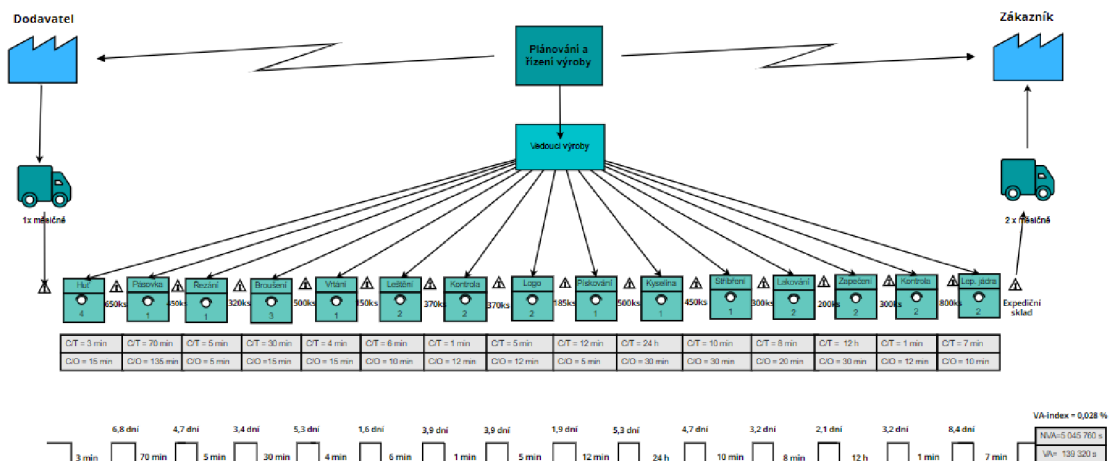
Dodavatel

Plánování a řízení výroby

Zákazník

Vedoucí výroby

1x měsíčně

2 x měsíčně

| Huť | Pásovka | Řezání | Broušení | Vrtání | Leštění | Kontrola | Logo | Pískování | Kyselina | Stříbření | Lakování | Zapečení | Kontrola | Lep. jádra |
|---|---|---|---|---|---|---|---|---|---|---|---|---|---|---|
| 4 | 1 | 1 | 3 | 1 | 2 | 2 | 2 | 1 | 1 | 1 | 2 | 2 | 2 | 2 |

650ks 450ks 320ks 500ks 150ks 370ks 370ks 185ks 500ks 450ks 300ks 200ks 300ks 800ks

Expediční sklad

| C/T = 3 min | C/T = 70 min | C/T = 5 min | C/T = 30 min | C/T = 4 min | C/T = 6 min | C/T = 1 min | C/T = 5 min | C/T = 12 min | C/T = 24 h | C/T = 10 min | C/T = 8 min | C/T = 12 h | C/T = 1 min | C/T = 7 min |
|---|---|---|---|---|---|---|---|---|---|---|---|---|---|---|
| C/O = 15 min | C/O = 135 min | C/O = 5 min | C/O =15 min | C/O = 15 min | C/O = 10 min | C/O = 12 min | C/O = 12 min | C/O = 5 min | C/O = 30 min | C/O = 30 min | C/O = 20 min | C/O = 30 min | C/O = 12 min | C/O = 10 min |

6,8 dní 4,7 dní 3,4 dní 5,3 dní 1,6 dní 3,9 dní 3,9 dní 1,9 dní 5,3 dní 4,7 dní 3,2 dní 2,1 dní 3,2 dní 8,4 dní

3 min 70 min 5 min 30 min 4 min 6 min 1 min 5 min 12 min 24 h 10 min 8 min 12 h 1 min 7 min

VA-index = 0,028 %

NVA=5 045 760 s

VA= 139 320 s